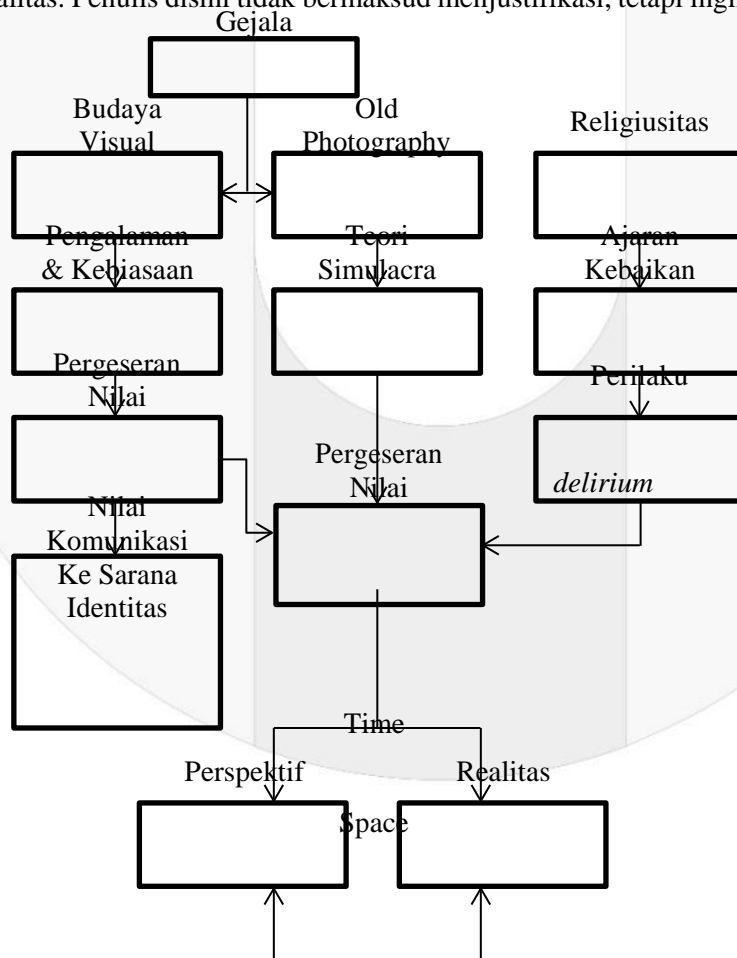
alitas. Penulis disini tidak bermaksud menjustifikasi, tetapi ingi

Gejala

Budaya Visual

Old Photography

Religiusitas

Pengalaman & Kebiasaan

Teori Simulacra

Ajaran Kebaikan

Pergeseran Nilai

Perilaku

*delirium*

Pergeseran Nilai

Nilai Komunikasi Ke Sarana Identitas

Time

Perspektif

Realitas

Space